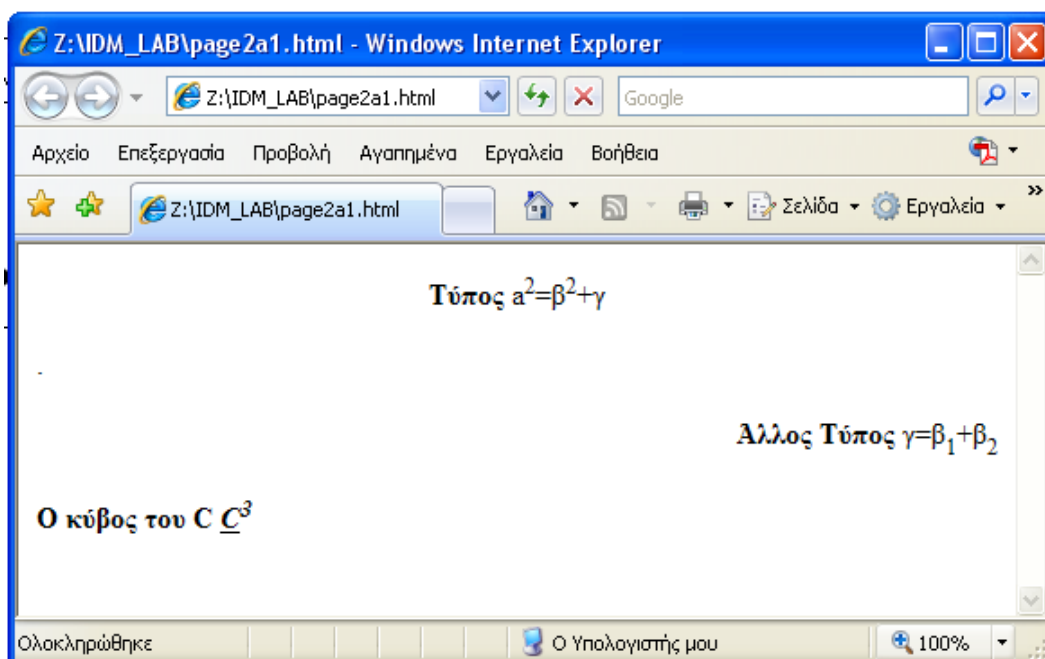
Z:\IDM_LAB\page2a1.html - Windows Internet Explorer

Z:\IDM_LAB\page2a1.html

Google

Αρχείο Επεξεργασία Προβολή Αγαπημένα Εργαλεία Βοήθεια

Z:\IDM_LAB\page2a1.html

Σελίδα Εργαλεία

**Τύπος** $a^2=\beta^2+\gamma$

**Αλλος Τύπος** $\gamma=\beta_1+\beta_2$

**Ο κύβος του C** $C^3$

Ολοκληρώθηκε

Ο Υπολογιστής μου

100%